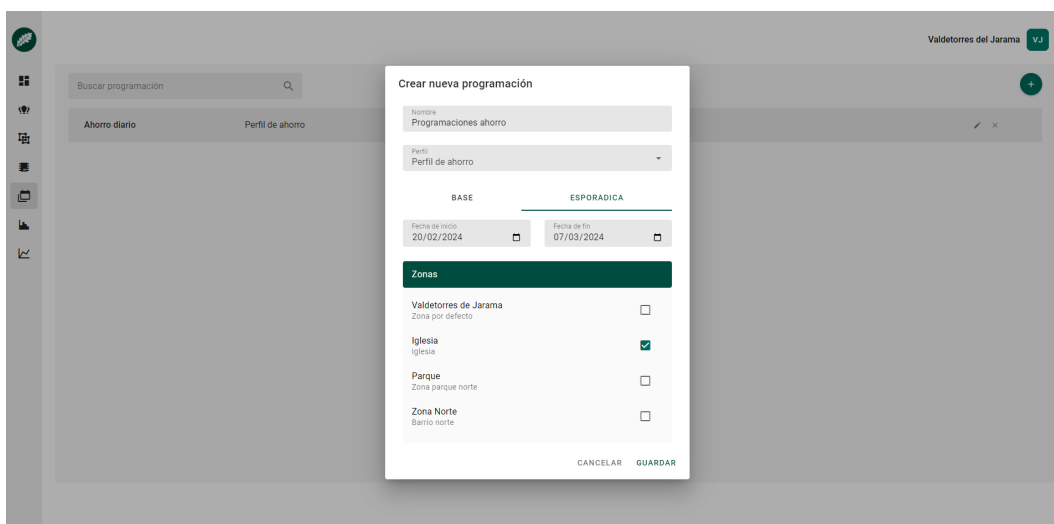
Valdetorres del Jarama VJ

Buscar programación

Ahorro diario Perfil de ahorro

Crear nueva programación

Nombre
Programaciones ahorro

Perfil
Perfil de ahorro

BASE ESPORADICA

Fecha de inicio
20/02/2024

Fecha de fin
07/03/2024

Zonas

Valdetorres de Jarama
Zona por defecto

Iglesia
Iglesia

Parque
Zona parque norte

Zona Norte
Barrio norte

CANCELAR GUARDAR